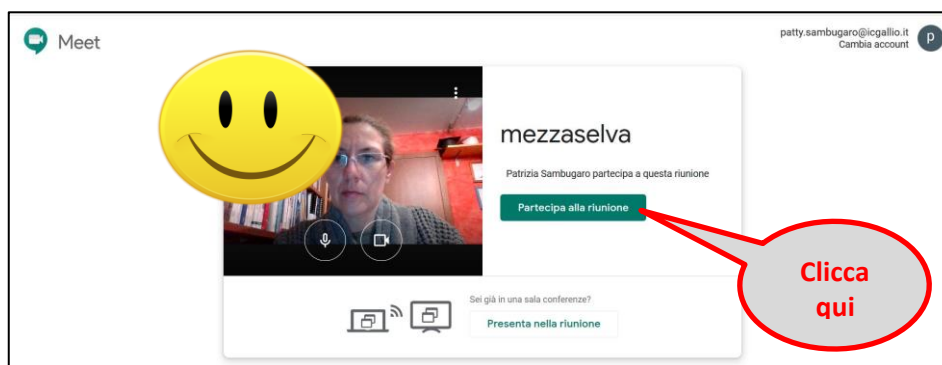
Meet

patty.sambugaro@icgallio.it
Cambia account

P

mezzaselva

Patrizia Sambugaro partecipa a questa riunione

Partecipa alla riunione

Clicca qui

Sei già in una sala conferenze?

Presenta nella riunione